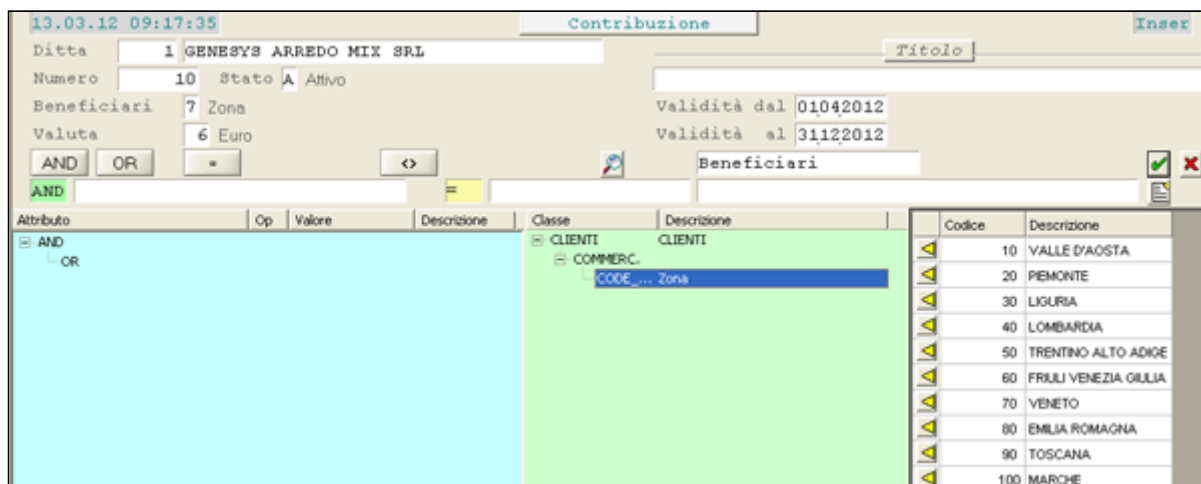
13.03.12 09:17:35

Contribuzione

Inser

Ditta 1 GENESYS ARREDO MIX SRL

Titolo

Numero 10 Stato A Attivo

Beneficiari 7 Zona

Validità dal 01042012

Valuta 6 Euro

Validità al 31122012

AND OR = <>

Beneficiari

AND =

| Attributo | Op | Valore | Descrizione |
|---|---|---|---|
| AND | | | |
| OR | | | |

| Classe | Descrizione |
|---|---|
| CLIENTI | CLIENTI |
| COMMERC. | |
| CODE_... | Zona |

| Codice | Descrizione |
|---|---|
| 10 | VALLE D'AOSTA |
| 20 | PIEMONTE |
| 30 | LIGURIA |
| 40 | LOMBARDIA |
| 50 | TRENTINO ALTO ADIGE |
| 60 | FRIULI VENEZIA GIULIA |
| 70 | VENETO |
| 80 | EMILIA ROMAGNA |
| 90 | TOSCANA |
| 100 | MARCHE |